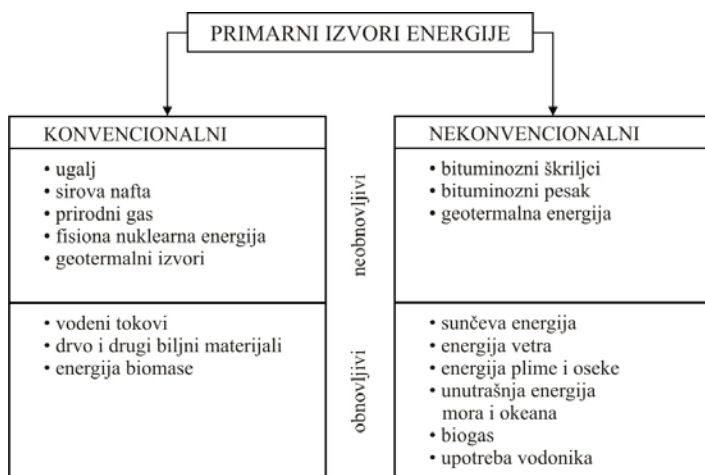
PRIMARNI IZVORI ENERGIJE

KONVENCIONALNI

NEKONVENCIONALNI

• ugalj
• sirova nafta
• prirodni gas
• fisiona nuklearna energija
• geotermalni izvori

neobnovljivi

• bituminozni škriljci
• bituminozni pesak
• geotermalna energija

• vodeni tokovi
• drvo i drugi biljni materijali
• energija biomase

obnovljivi

• sunčeva energija
• energija vetra
• energija plime i oseke
• unutrašnja energija mora i okeana
• biogas
• upotreba vodonika